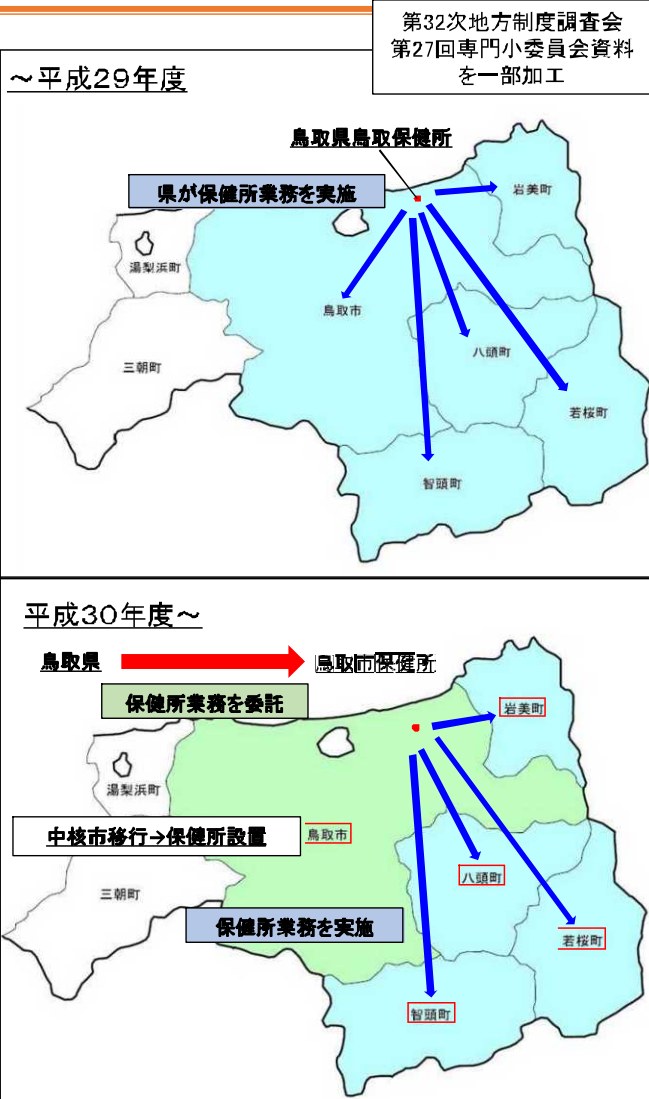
第32次地方制度調査会
第27回専門小委員会資料
を一部加工

～平成29年度

鳥取県鳥取保健所

県が保健所業務を実施

岩美町

湯梨浜町

鳥取市

三朝町

八頭町

若桜町

智頭町

平成30年度～

鳥取県

鳥取市保健所

保健所業務を委託

岩美町

湯梨浜町

中核市移行→保健所設置

鳥取市

八頭町

三朝町

保健所業務を実施

若桜町

智頭町